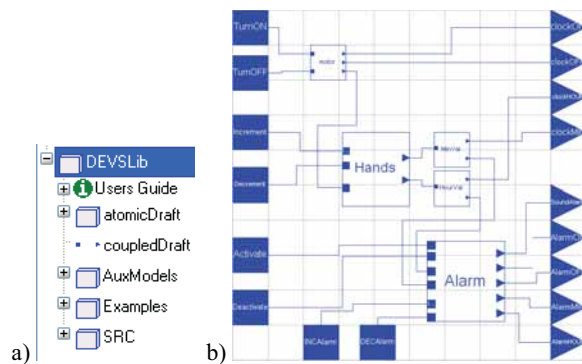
DEVSLib
Users Guide
atomicDraft
coupledDraft
AuxModels
Examples
SRC

a)

b)

TurnON
TurnOFF
Increment
Decrement
Activate
Deactivate
INCAlarm
DECAlarm
motor
Hands
MinVal
HourVal
Alarm
clockO
clockOF
clockHOU
clockMI
SoundAla
AlarmO
AlarmOF
AlarmMi
AlarmHO